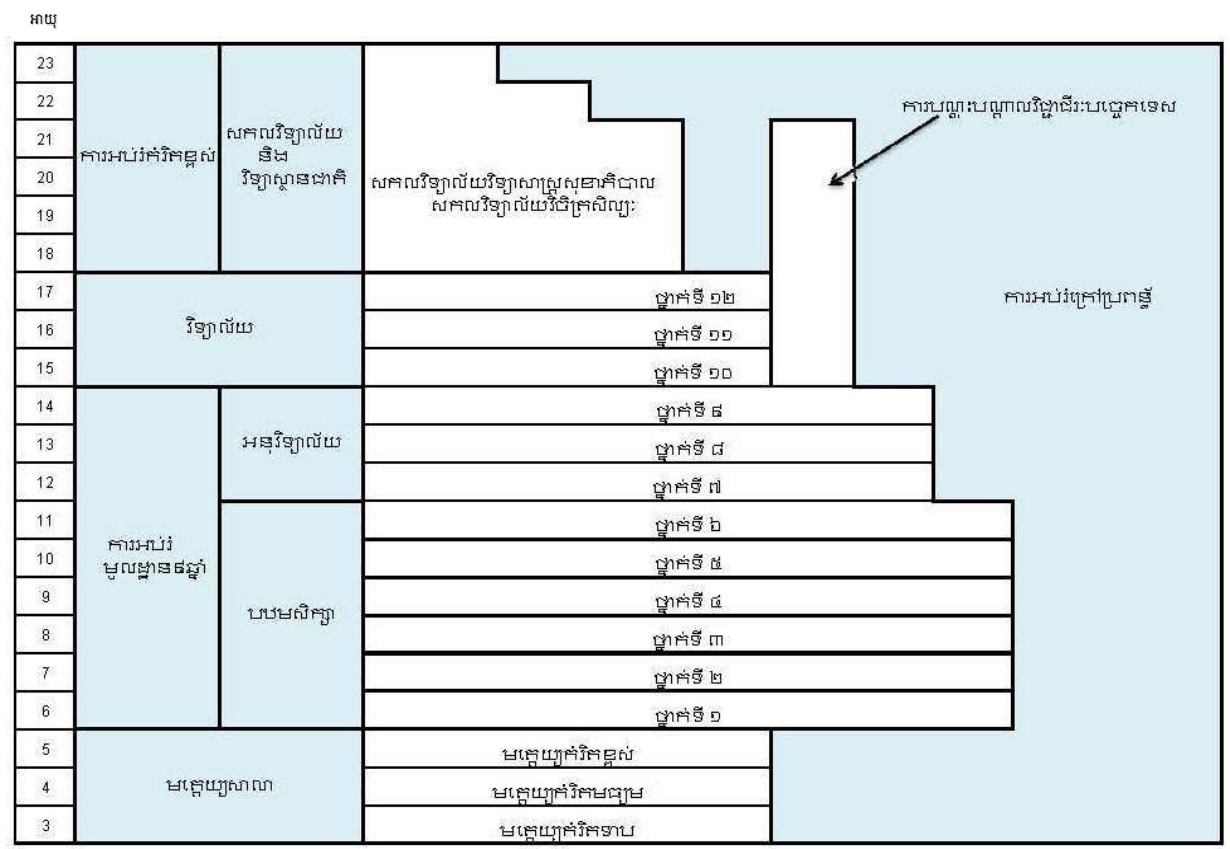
អាយុ

| អាយុ | | | | |
|---|---|---|---|---|
| 23 | ការអប់រំកំរិតខ្ពស់ | សកលវិទ្យាល័យ និង វិទ្យាស្ថានជាតិ | សកលវិទ្យាល័យវិទ្យាសាស្ត្រសុខាភិបាល សកលវិទ្យាល័យវិចិត្រសិល្បៈ | |
| 22 | | | | |
| 21 | | | | |
| 20 | | | | |
| 19 | | | | |
| 18 | | | | |
| 17 | វិទ្យាល័យ | | ថ្នាក់ទី ១២ | |
| 16 | | | ថ្នាក់ទី ១១ | |
| 15 | | | ថ្នាក់ទី ១០ | |
| 14 | ការអប់រំ មូលដ្ឋានឆ្នាំ | អនុវិទ្យាល័យ | ថ្នាក់ទី ៩ | |
| 13 | | | ថ្នាក់ទី ៨ | |
| 12 | | | ថ្នាក់ទី ៧ | |
| 11 | | បឋមសិក្សា | ថ្នាក់ទី ៦ | |
| 10 | | | ថ្នាក់ទី ៥ | |
| 9 | | | ថ្នាក់ទី ៤ | |
| 8 | | | ថ្នាក់ទី ៣ | |
| 7 | | | ថ្នាក់ទី ២ | |
| 6 | | | ថ្នាក់ទី ១ | |
| 5 | មត្តេយ្យសាលា | | មត្តេយ្យកំរិតខ្ពស់ | |
| 4 | | | មត្តេយ្យកំរិតមធ្យម | |
| 3 | | | មត្តេយ្យកំរិតទាប | |

ការបណ្តុះបណ្តាលវិជ្ជាជីវៈបច្ចេកទេស

ការអប់រំក្រៅប្រពន្ធ័